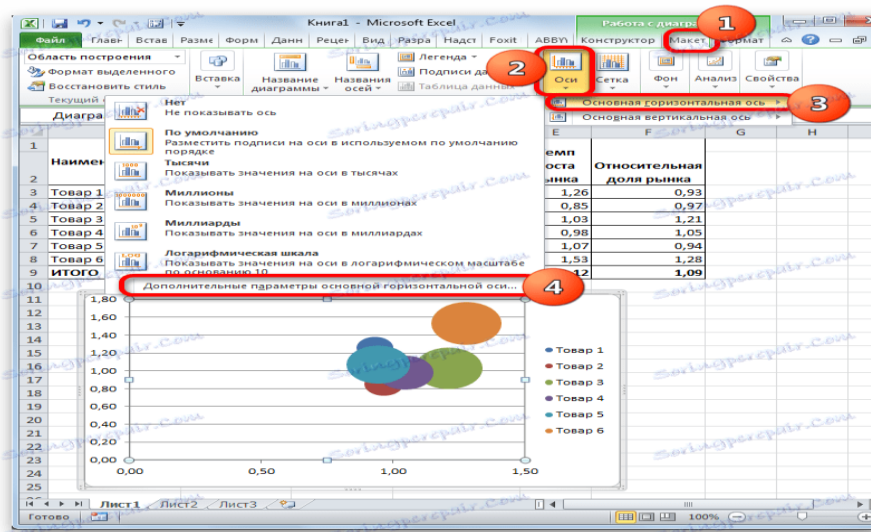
Книга1 - Microsoft Excel

Работа с диагра

Файл Главн Встав Разме Форм Данн Рецен Вид Разра Надст Foxit ABBYY Конструктор Макет Формат

Область построения

Формат выделенного

Восстановить стиль

Текущий

Вставка

Название диаграммы

Названия осей

Легенда

Подписи да

Таблица данных

Оси

Сетка

Фон

Анализ

Свойства

1

2

3

4

Основная горизонтальная ось

Основная вертикальная ось

Нет
Не показывать ось

По умолчанию
Разместить подписи на оси в используемом по умолчанию порядке

Тысячи
Показывать значения на оси в тысячах

Миллионы
Показывать значения на оси в миллионах

Миллиарды
Показывать значения на оси в миллиардах

Логарифмическая шкала
Показывать значения на оси в логарифмическом масштабе по основанию 10

Дополнительные параметры основной горизонтальной оси...

Диагра

| | A | | E | F | G | H |
|---|---|---|---|---|---|---|
| 1 | | | | | | |
| 2 | Наимен | | емп оста ынка | Относительная доля рынка | | |
| 3 | Товар 1 | | 1,26 | 0,93 | | |
| 4 | Товар 2 | | 0,85 | 0,97 | | |
| 5 | Товар 3 | | 1,03 | 1,21 | | |
| 6 | Товар 4 | | 0,98 | 1,05 | | |
| 7 | Товар 5 | | 1,07 | 0,94 | | |
| 8 | Товар 6 | | 1,53 | 1,28 | | |
| 9 | ИТОГО | | 12 | 1,09 | | |

1,80
1,60
1,40
1,20
1,00
0,80
0,60
0,40
0,20
0,00
0,00 0,50 1,00 1,50

Товар 1
Товар 2
Товар 3
Товар 4
Товар 5
Товар 6

Лист1 Лист2 Лист3

Готово 100%

Soringpcrepair.com